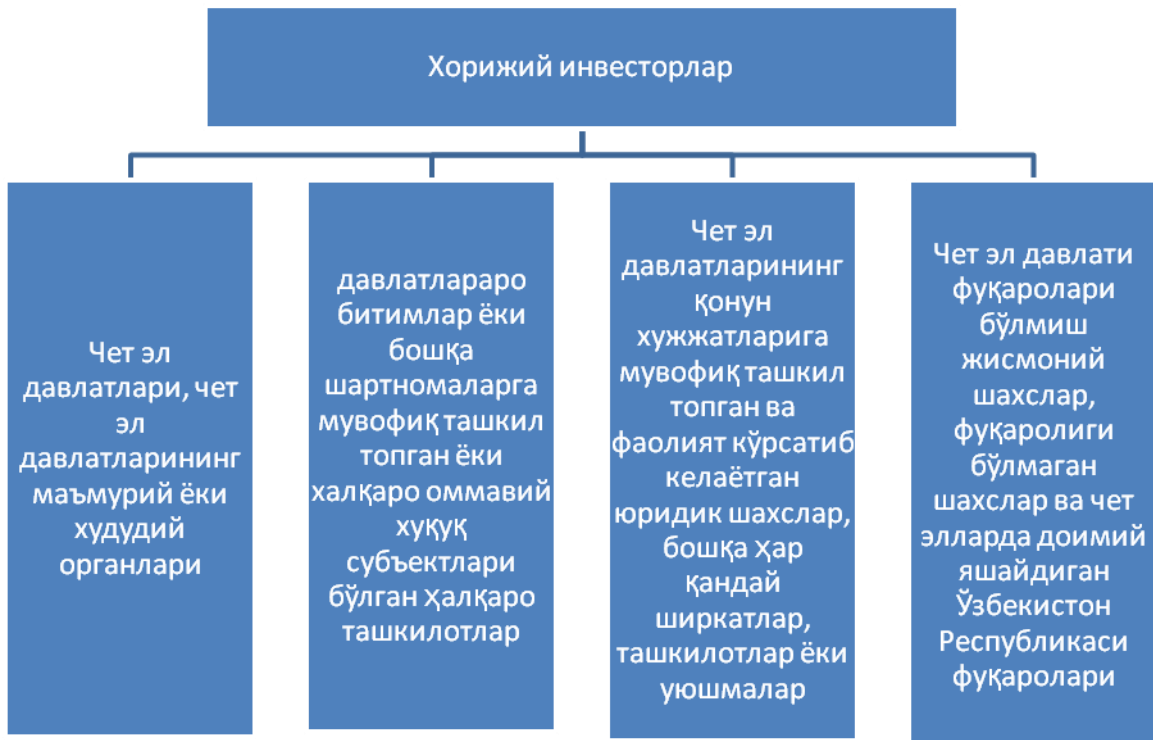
Хорижий инвесторлар

Чет эл давлатлари, чет эл давлатларининг маъмурий ёки худудий органлари

давлатлараро битимлар ёки бошқа шартномаларга мувофиқ ташкил топган ёки халқаро оммавий хуқуқ субъектлари бўлган ҳалқаро ташкилотлар

Чет эл давлатларининг қонун хужжатларига мувофиқ ташкил топган ва фаолият кўрсатиб келаётган юридик шахслар, бошқа ҳар қандай ширкатлар, ташкилотлар ёки уюшмалар

Чет эл давлати фуқаролари бўлмиш жисмоний шахслар, фуқаролиги бўлмаган шахслар ва чет элларда доимий яшайдиган Ўзбекистон Республикаси фуқаролари